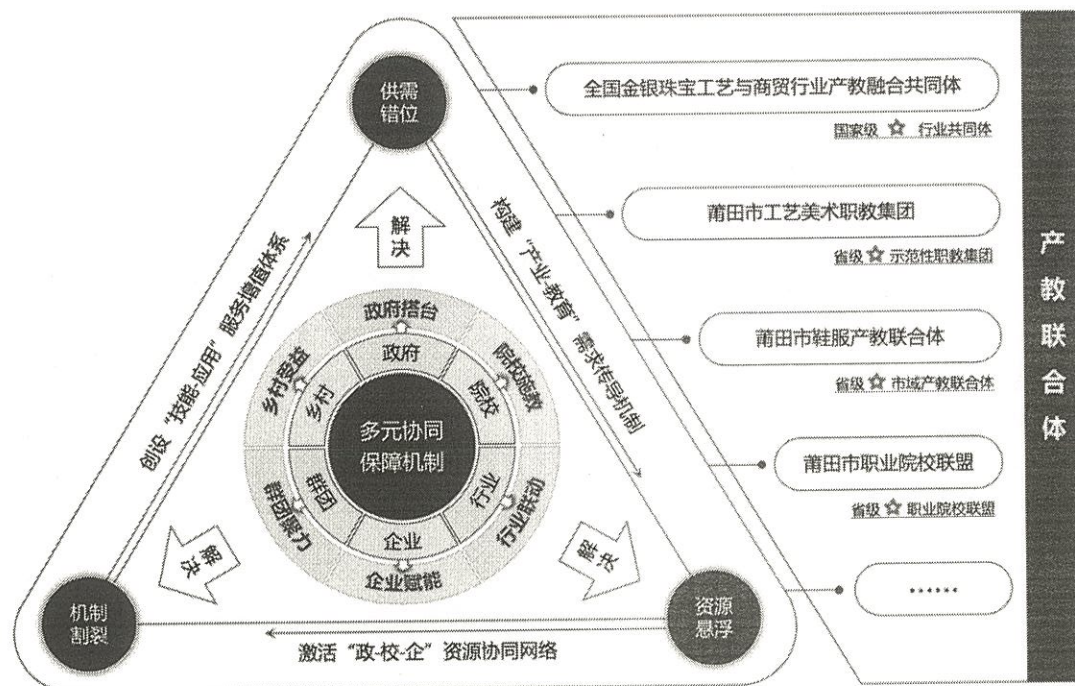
供需错位

解决

政府搭台
政府
院校施教
院校
行业
行业联动
企业
企业赋能
群团
群团助力
乡村
乡村受益

多元协同保障机制

创设"技能·应用"服务链固体系

构建"产业-教育"需求传导机制

解决

解决

机制割裂

资源悬浮

激活"政-校-企"资源协同网络

全国金银珠宝工艺与商贸行业产教融合共同体
国家级 ☆ 行业共同体

莆田市工艺美术职教集团
省级 ☆ 示范性职教集团

莆田市鞋服产教联合体
省级 ☆ 市域产教联合体

莆田市职业院校联盟
省级 ☆ 职业院校联盟

……

产教联合体